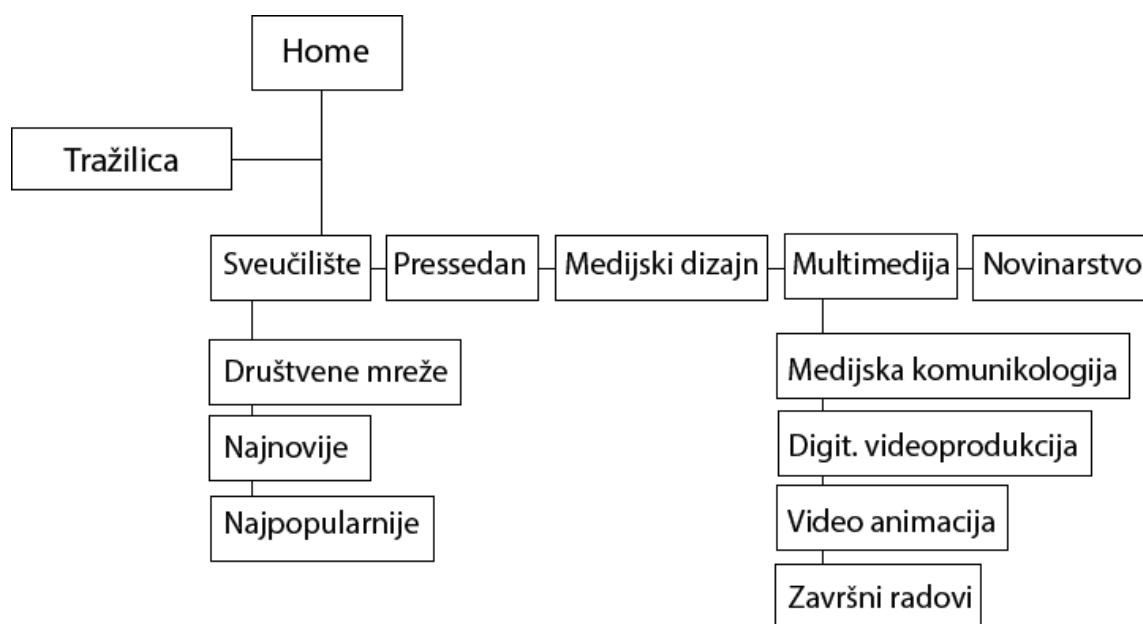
Home

Tražilica

Sveučilište

Pressedan

Medijski dizajn

Multimedija

Novinarstvo

Društvene mreže

Najnovije

Najpopularnije

Medijska komunikologija

Digit. videoprodukcija

Video animacija

Završni radovi